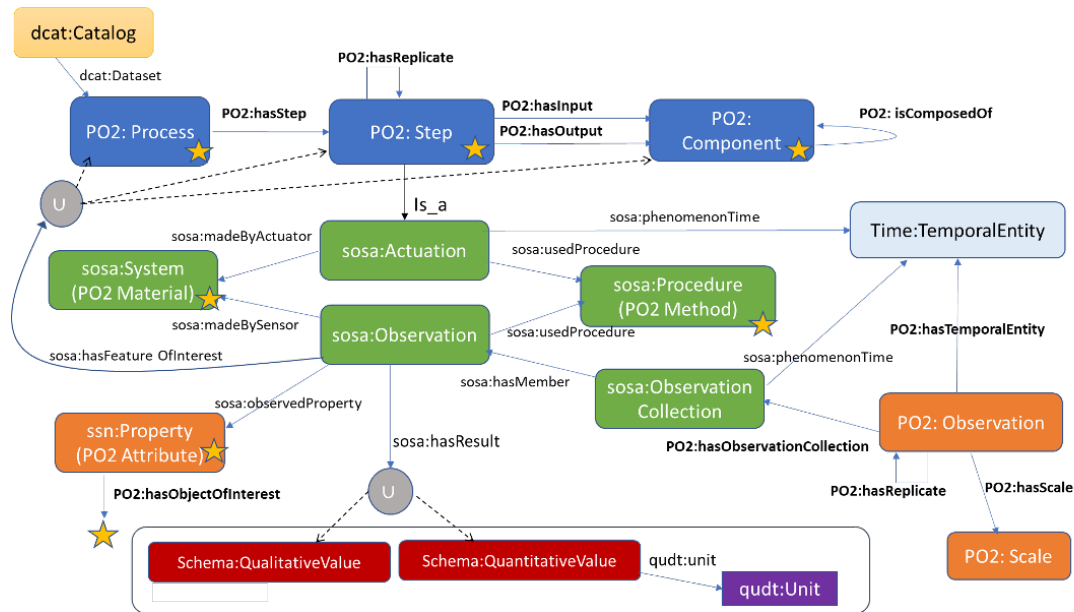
dcat:Catalog

dcat:Dataset

PO2:hasReplicate

PO2: Process

PO2:hasStep

PO2: Step

PO2:hasInput

PO2:hasOutput

PO2: Component

PO2: isComposedOf

U

Is_a

sosa:phenomenonTime

Time:TemporalEntity

sosa:madeByActuator

sosa:Actuation

sosa:usedProcedure

sosa:System (PO2 Material)

sosa:Procedure (PO2 Method)

sosa:madeBySensor

sosa:Observation

sosa:usedProcedure

PO2:hasTemporalEntity

sosa:hasFeature OfInterest

sosa:phenomenonTime

sosa:hasMember

sosa:Observation Collection

sosa:observedProperty

ssn:Property (PO2 Attribute)

sosa:hasResult

PO2:hasObservationCollection

PO2: Observation

PO2:hasObjectOfInterest

U

PO2:hasReplicate

PO2:hasScale

PO2: Scale

Schema:QualitativeValue

Schema:QuantitativeValue

qudt:unit

qudt:Unit